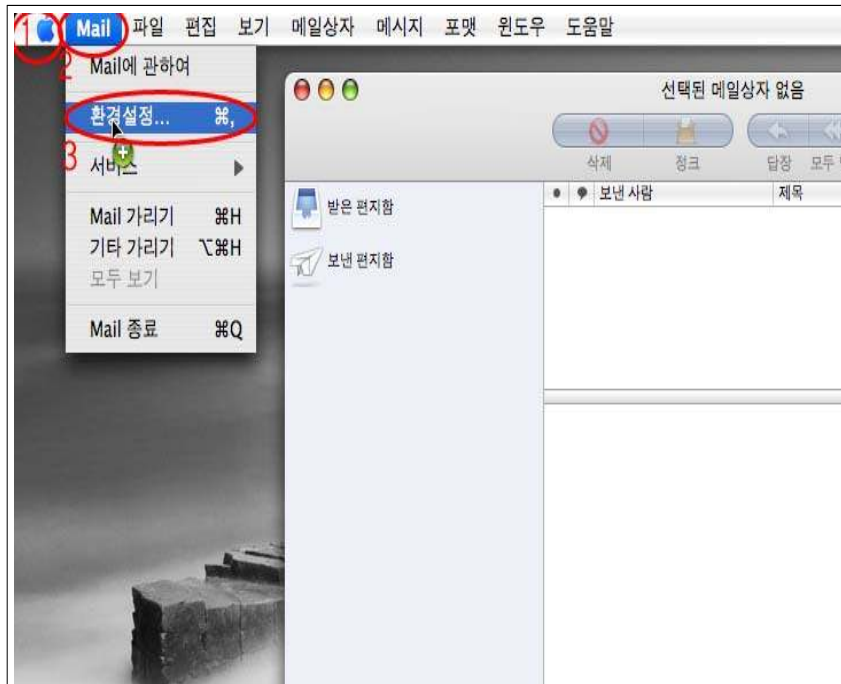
1 Mail 파일 편집 보기 메일상자 메시지 포맷 윈도우 도움말

2 Mail에 관하여

환경설정... ⌘,

3 서비스

Mail 가리기 ⌘H

기타 가리기 ⌥⌘H

모두 보기

Mail 종료 ⌘Q

선택된 메일상자 없음

삭제 정크 답장 모두 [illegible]

받은 편지함

보낸 편지함

보낸 사람 제목